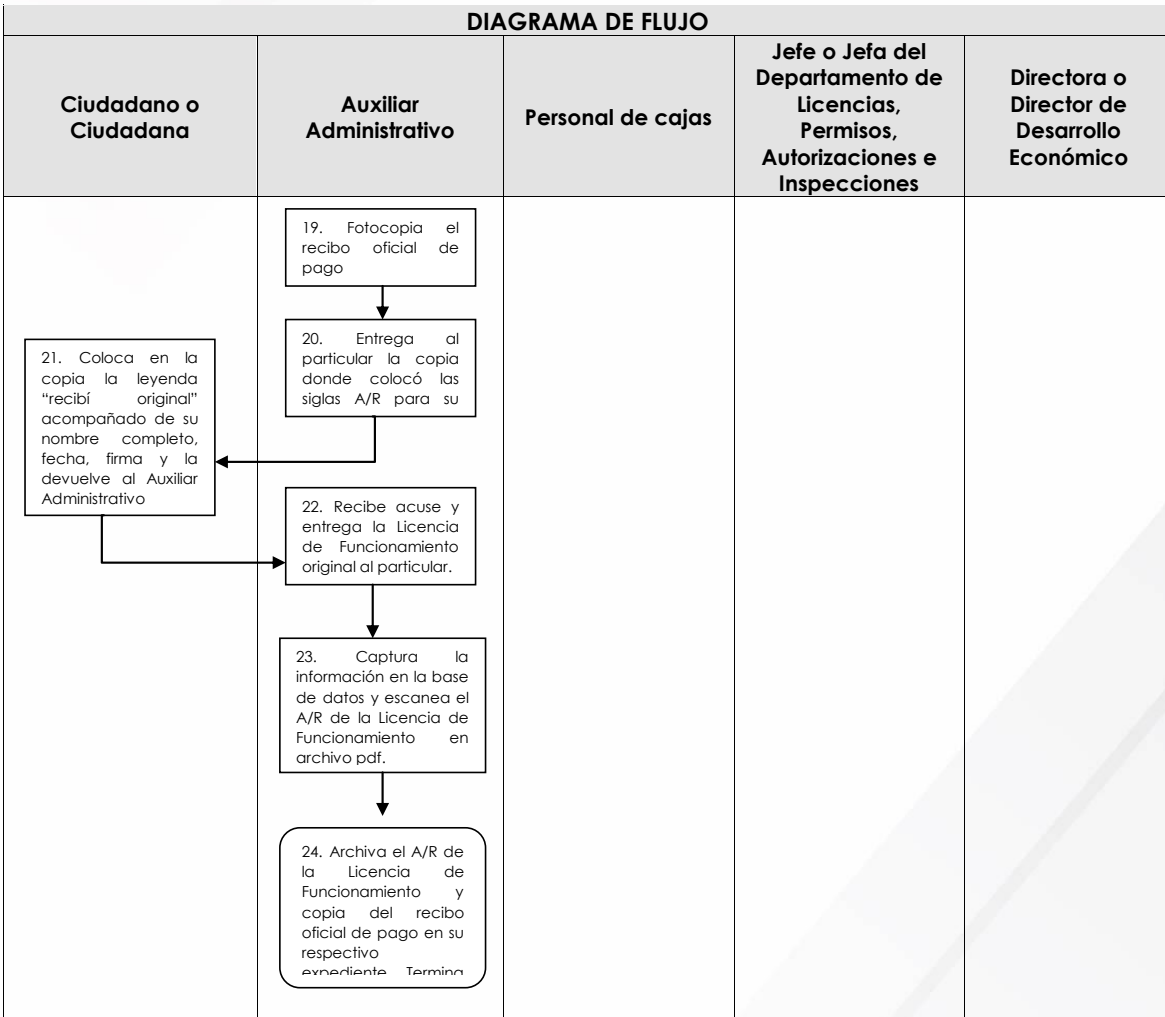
DIAGRAMA DE FLUJO

| Ciudadano o Ciudadana | Auxiliar Administrativo | Personal de cajas | Jefe o Jefa del Departamento de Licencias, Permisos, Autorizaciones e Inspecciones | Directora o Director de Desarrollo Económico |
|---|---|---|---|---|

19. Fotocopia el recibo oficial de pago

20. Entrega al particular la copia donde colocó las siglas A/R para su

21. Coloca en la copia la leyenda "recibí original" acompañado de su nombre completo, fecha, firma y la devuelve al Auxiliar Administrativo

22. Recibe acuse y entrega la Licencia de Funcionamiento original al particular.

23. Captura la información en la base de datos y escanea el A/R de la Licencia de Funcionamiento en archivo pdf.

24. Archiva el A/R de la Licencia de Funcionamiento y copia del recibo oficial de pago en su respectivo expediente. Termina